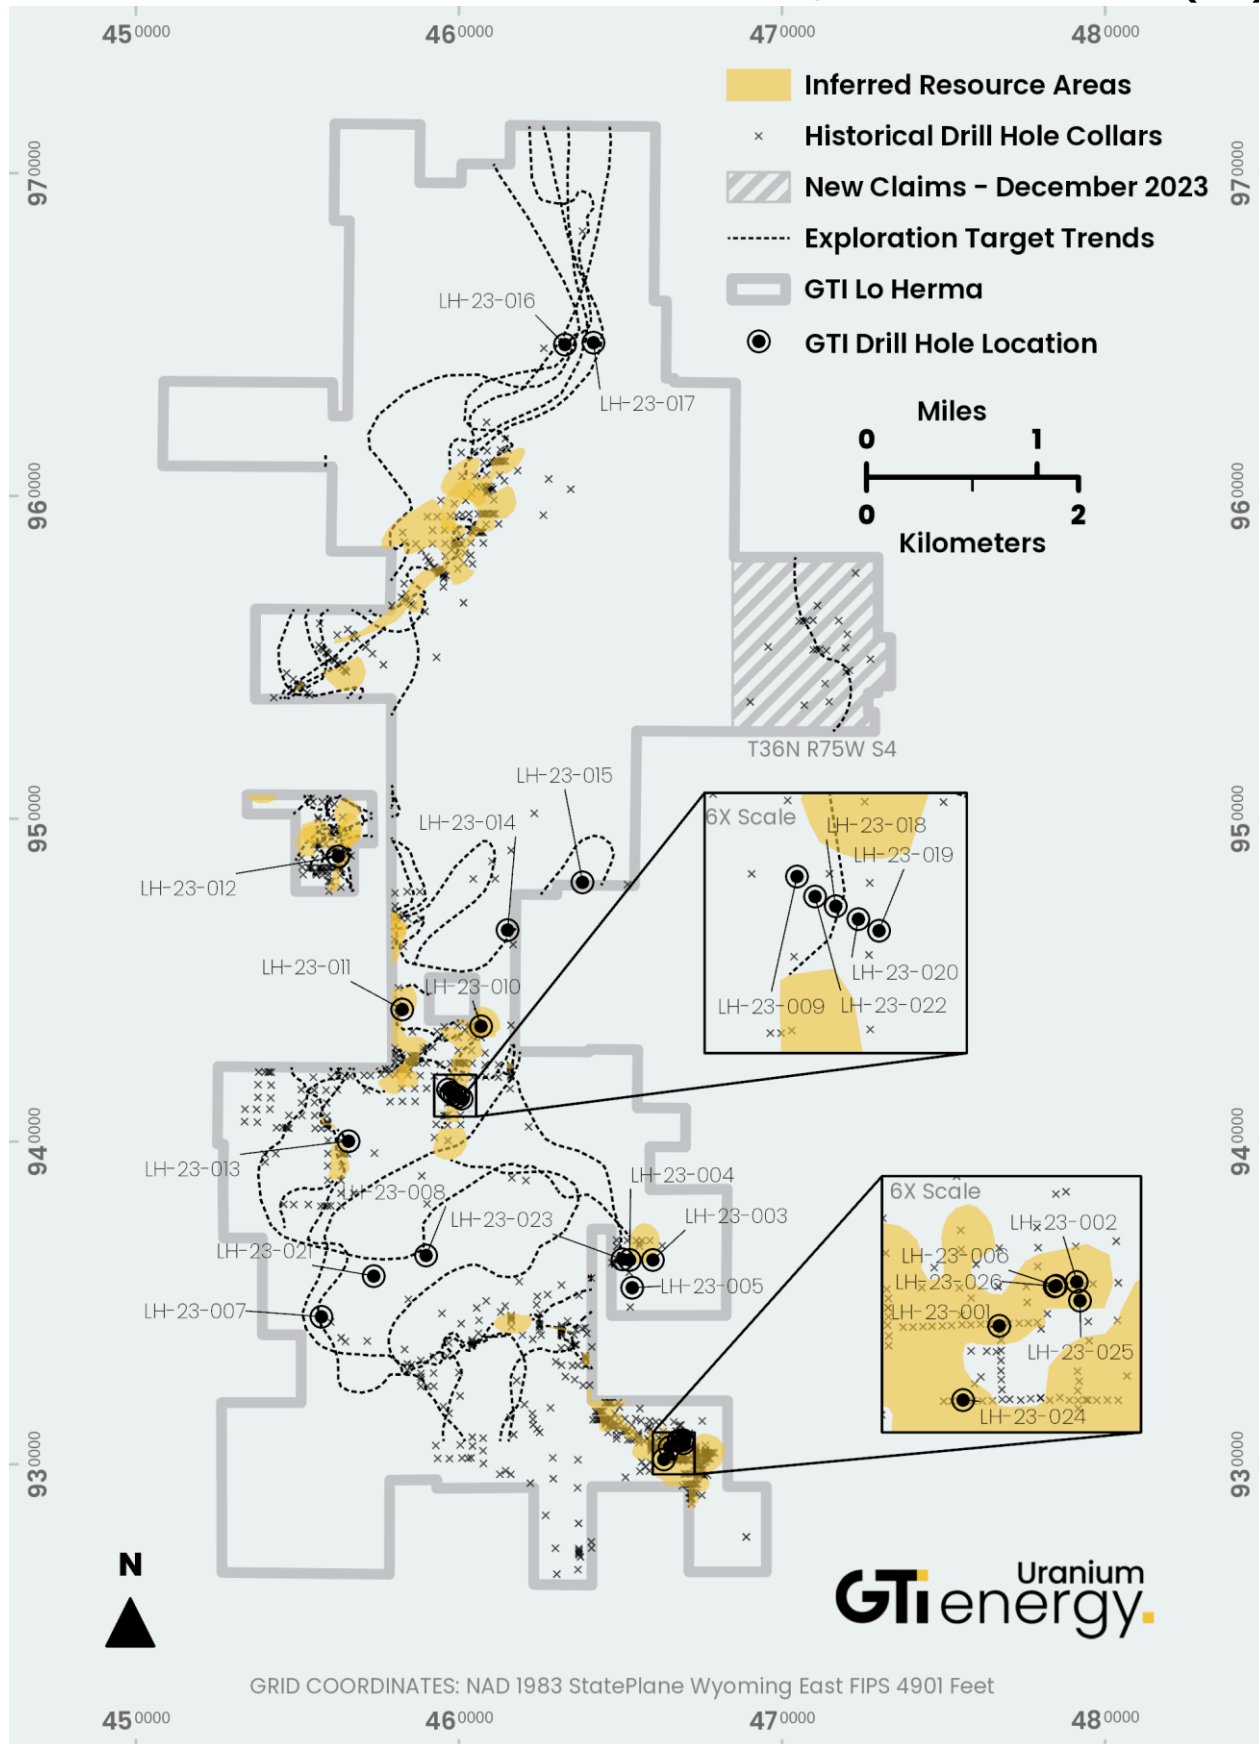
$45^{0000}$ $46^{0000}$ $47^{0000}$ $48^{0000}$

Inferred Resource Areas
Historical Drill Hole Collars
New Claims - December 2023
Exploration Target Trends
GTI Lo Herma
GTI Drill Hole Location

Miles
0 1
0 2
Kilometers

$97^{0000}$ $97^{0000}$
$96^{0000}$ $96^{0000}$
$95^{0000}$ $95^{0000}$
$94^{0000}$ $94^{0000}$
$93^{0000}$ $93^{0000}$

LH-23-016
LH-23-017
T36N R75W S4
LH-23-015
LH-23-014
LH-23-012
LH-23-011
LH-23-010
6X Scale
LH-23-018
LH-23-019
LH-23-020
LH-23-009
LH-23-022
LH-23-013
LH-23-008
LH-23-004
LH-23-023
LH-23-003
LH-23-021
LH-23-005
LH-23-007
6X Scale
LH-23-002
LH-23-006
LH-23-026
LH-23-001
LH-23-025
LH-23-024

N

Uranium
GTi energy.

GRID COORDINATES: NAD 1983 StatePlane Wyoming East FIPS 4901 Feet

$45^{0000}$ $46^{0000}$ $47^{0000}$ $48^{0000}$